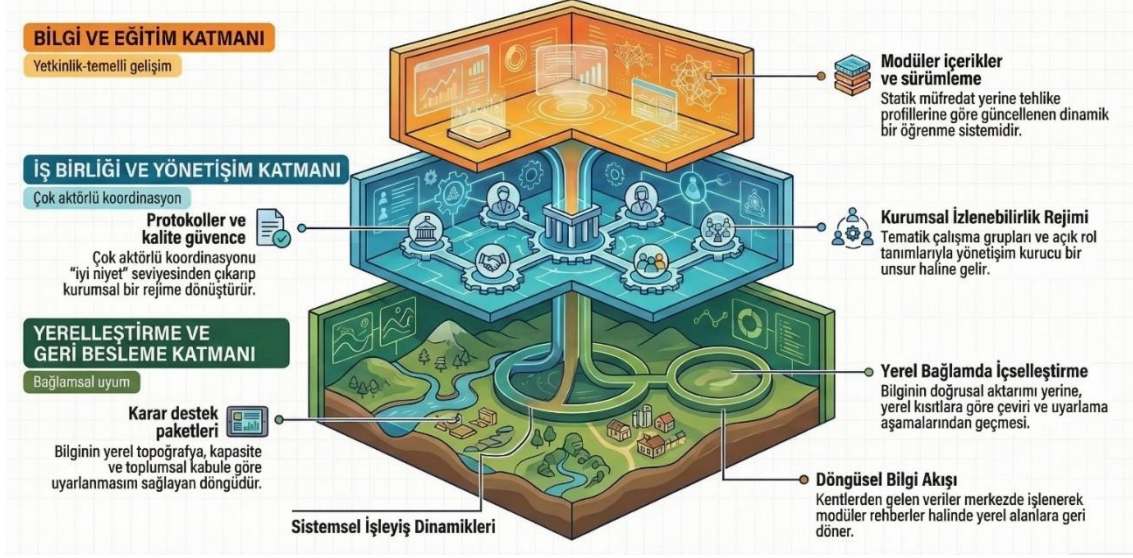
BİLGİ VE EĞİTİM KATMANI

Yetkinlik-temelli gelişim

Modüler içerikler ve sürümleme

Statik müfredat yerine tehlike profillerine göre güncellenen dinamik bir öğrenme sistemidir.

İŞ BİRLİĞİ VE YÖNETİŞİM KATMANI

Çok aktörlü koordinasyon

Protokoller ve kalite güvence

Çok aktörlü koordinasyonu "iyi niyet" seviyesinden çıkarıp kurumsal bir rejime dönüştürür.

Kurumsal İzlenebilirlik Rejimi

Tematik çalışma grupları ve açık rol tanımlarıyla yönetişim kurucu bir unsur haline gelir.

YERELLEŞTİRME VE GERİ BESLEME KATMANI

Bağlamsal uyum

Yerel Bağlamda İçselleştirme

Bilginin doğrusal aktarımı yerine, yerel kısıtlara göre çeviri ve uyarlama aşamalarından geçmesi.

Karar destek paketleri

Bilginin yerel topoğrafya, kapasite ve toplumsal kabule göre uyarlanmasını sağlayan döngüdür.

Döngüsel Bilgi Akışı

Kentlerden gelen veriler merkezde işlenerek modüler rehberler halinde yerel alanlara geri döner.

Sistemsel İşleyiş Dinamikleri